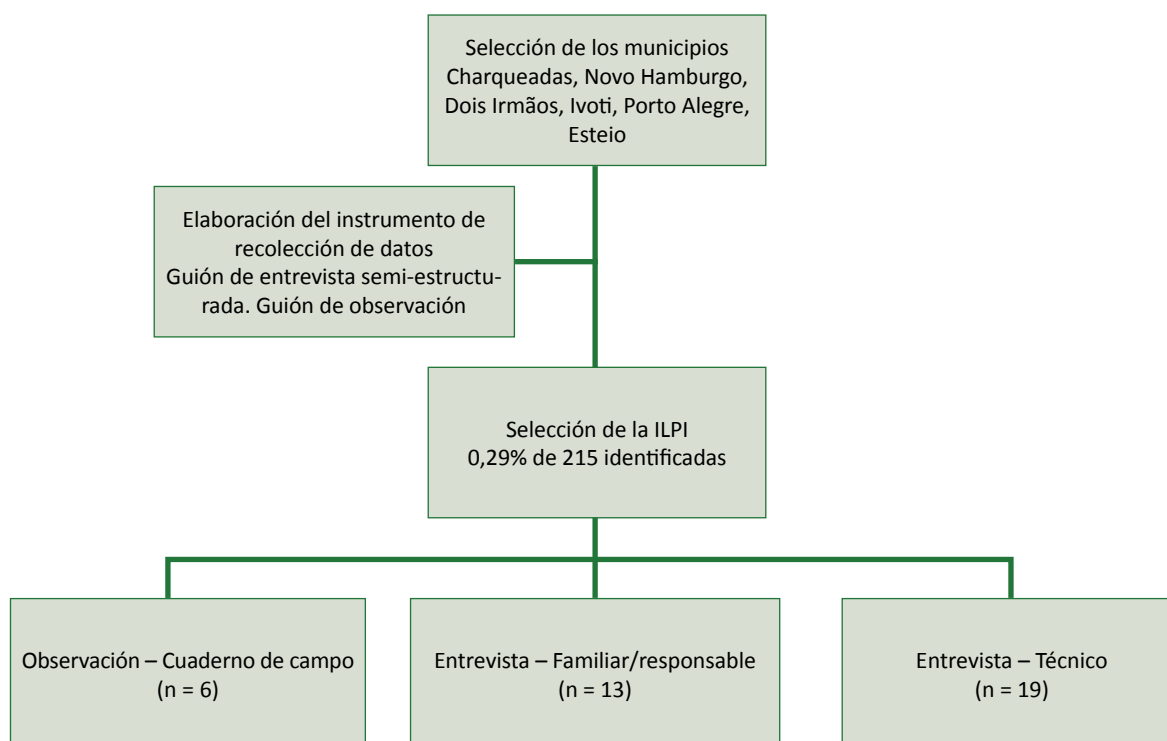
Selección de los municipios Charqueadas, Novo Hamburgo, Dois Irmãos, Ivoti, Porto Alegre, Esteio

Elaboración del instrumento de recolección de datos
Guión de entrevista semi-estructurada. Guión de observación

Selección de la ILPI
0,29% de 215 identificadas

Observación – Cuaderno de campo
(n = 6)

Entrevista – Familiar/responsable
(n = 13)

Entrevista – Técnico
(n = 19)